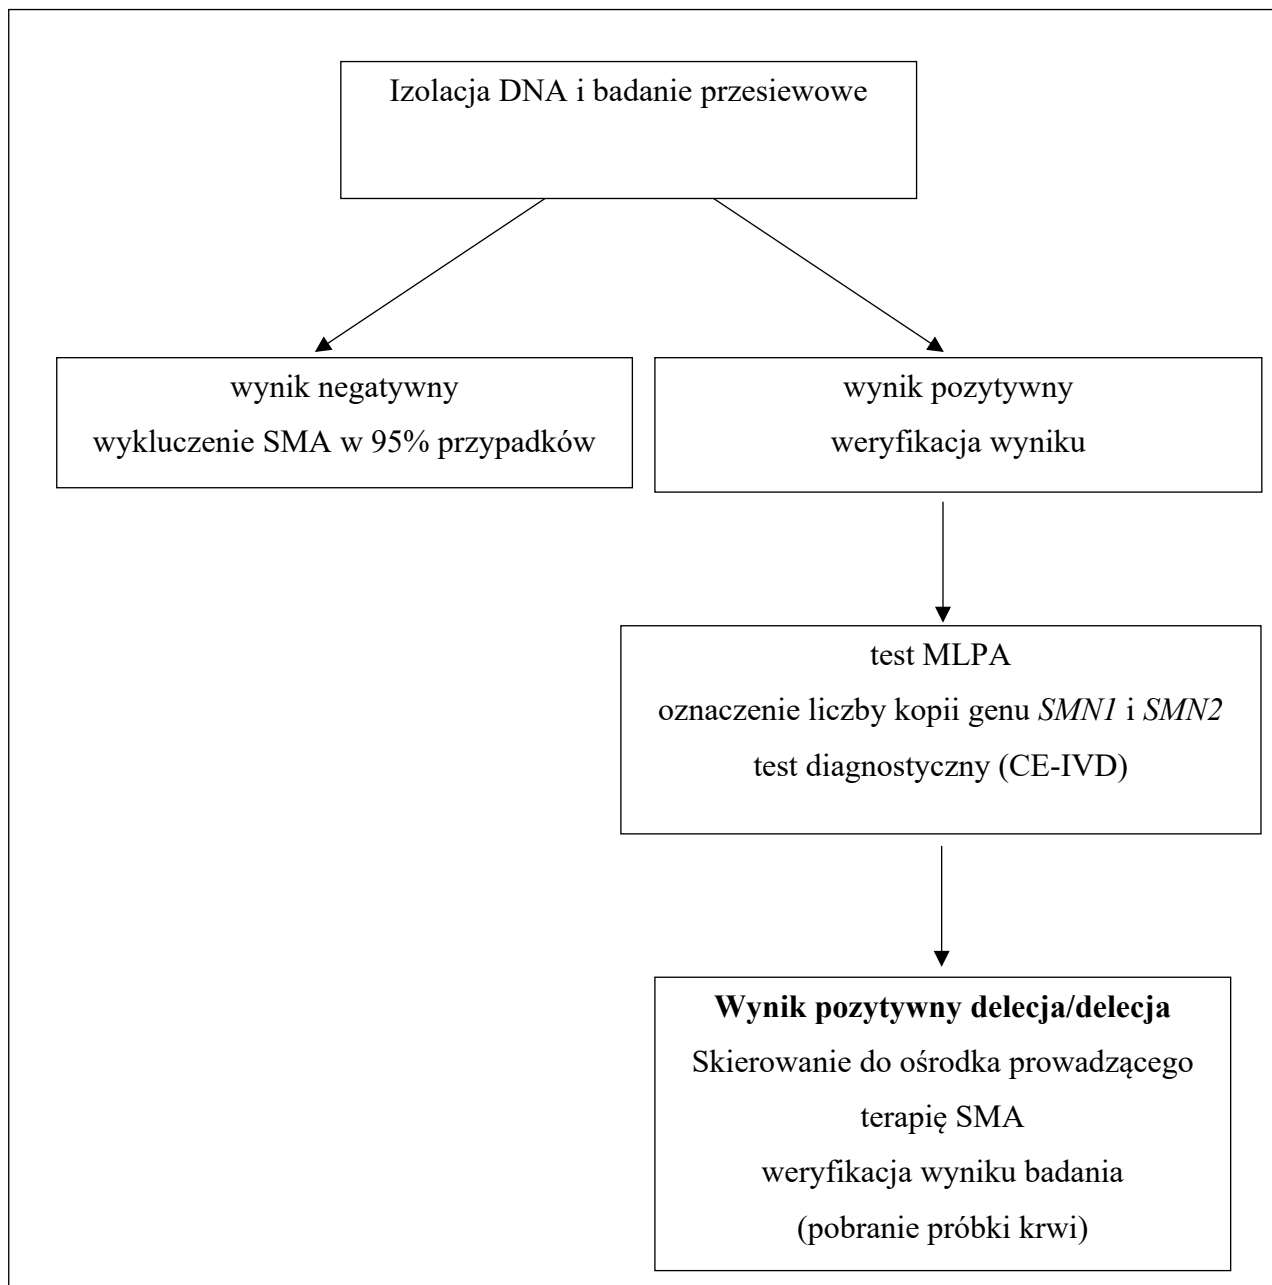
Izolacja DNA i badanie przesiewowe

wynik negatywny
wykluczenie SMA w 95% przypadków

wynik pozytywny
weryfikacja wyniku

test MLPA
oznaczenie liczby kopii genu *SMN1* i *SMN2*
test diagnostyczny (CE-IVD)

**Wynik pozytywny delecja/delecja**
Skierowanie do ośrodka prowadzącego terapię SMA
weryfikacja wyniku badania
(pobranie próbki krwi)